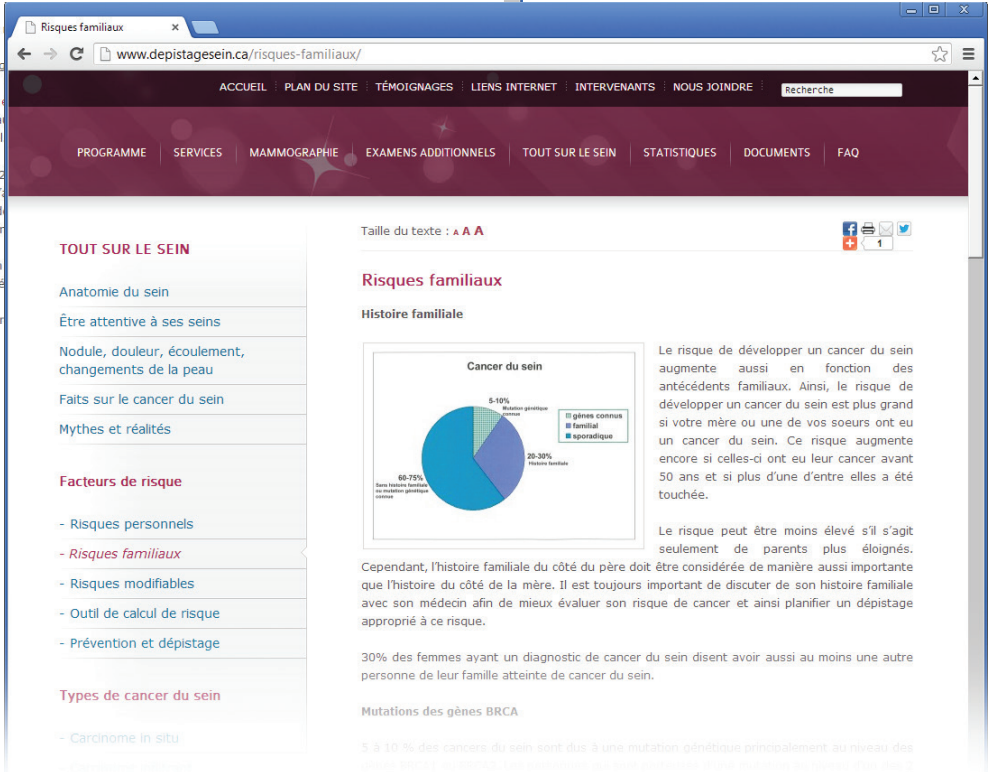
Risques familiaux

www.depistagesein.ca/risques-familiaux/

ACCUEIL | PLAN DU SITE | TÉMOIGNAGES | LIENS INTERNET | INTERVENANTS | NOUS JOINDRE | Recherche

PROGRAMME | SERVICES | MAMMOGRAPHIE | EXAMENS ADDITIONNELS | TOUT SUR LE SEIN | STATISTIQUES | DOCUMENTS | FAQ

TOUT SUR LE SEIN

Anatomie du sein

Être attentive à ses seins

Nodule, douleur, écoulement, changements de la peau

Faits sur le cancer du sein

Mythes et réalités

Facteurs de risque

- Risques personnels
- Risques familiaux
- Risques modifiables
- Outil de calcul de risque
- Prévention et dépistage

Types de cancer du sein

- Carcinome in situ

Taille du texte : A A A

1

Risques familiaux

Histoire familiale

Cancer du sein

5-10% Mutation génétique connue

gènes connus
familial
sporadique

20-30% Histoire familiale

60-75% Sans histoire familiale ou mutation génétique connue

Le risque de développer un cancer du sein augmente aussi en fonction des antécédents familiaux. Ainsi, le risque de développer un cancer du sein est plus grand si votre mère ou une de vos soeurs ont eu un cancer du sein. Ce risque augmente encore si celles-ci ont eu leur cancer avant 50 ans et si plus d'une d'entre elles a été touchée.

Le risque peut être moins élevé s'il s'agit seulement de parents plus éloignés. Cependant, l'histoire familiale du côté du père doit être considérée de manière aussi importante que l'histoire du côté de la mère. Il est toujours important de discuter de son histoire familiale avec son médecin afin de mieux évaluer son risque de cancer et ainsi planifier un dépistage approprié à ce risque.

30% des femmes ayant un diagnostic de cancer du sein disent avoir aussi au moins une autre personne de leur famille atteinte de cancer du sein.

Mutations des gènes BRCA

5 à 10 % des cancers du sein sont dus à une mutation génétique principalement au niveau des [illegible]